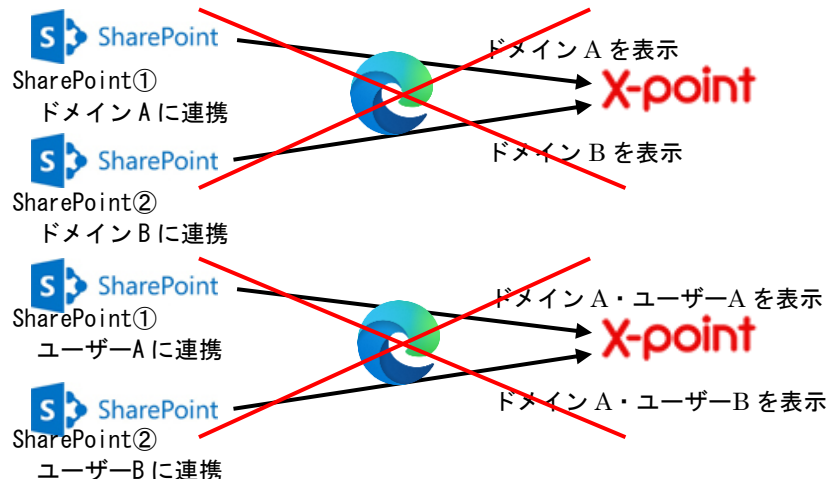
SharePoint

SharePoint①
ドメインAに連携

ドメインAを表示

X-point

ドメインBを表示

SharePoint

SharePoint②
ドメインBに連携

SharePoint

SharePoint①
ユーザーAに連携

ドメインA・ユーザーAを表示

X-point

ドメインA・ユーザーBを表示

SharePoint

SharePoint②
ユーザーBに連携